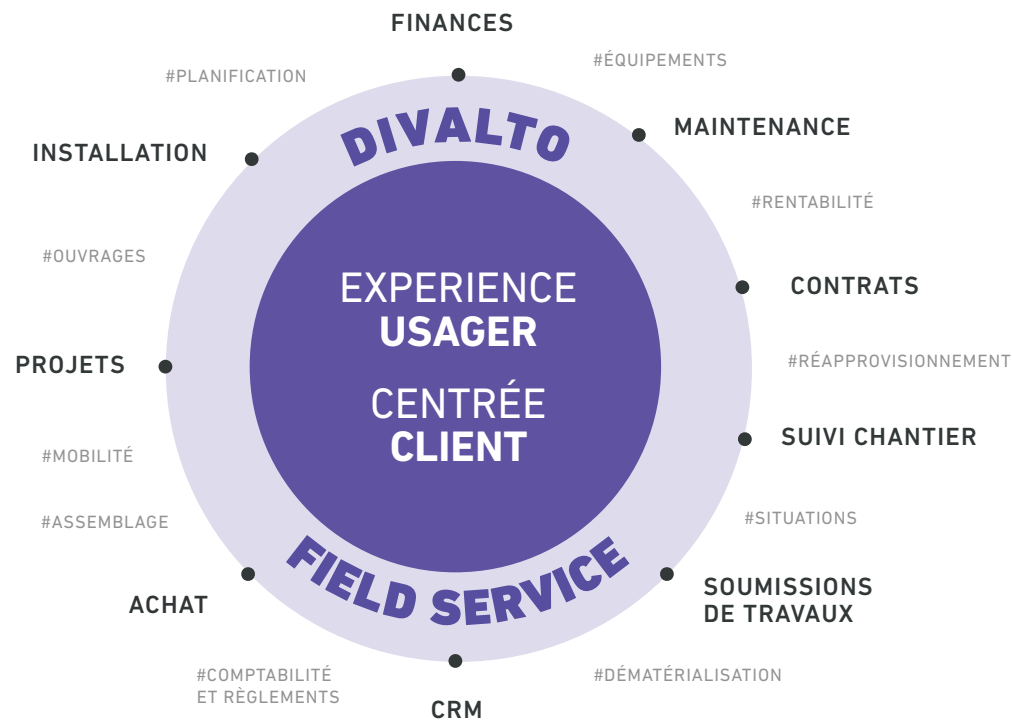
FINANCES

#ÉQUIPEMENTS

MAINTENANCE

#RENTABILITÉ

CONTRATS

#RÉAPPROVISIONNEMENT

SUIVI CHANTIER

#SITUATIONS

SOUMISSIONS DE TRAVAUX

#DÉMATÉRIALISATION

CRM

#COMPTABILITÉ ET RÈGLEMENTS

ACHAT

#ASSEMBLAGE

#MOBILITÉ

PROJETS

#OUVRAGES

INSTALLATION

#PLANIFICATION

DIVALTO

EXPERIENCE USAGER

CENTRÉE CLIENT

FIELD SERVICE